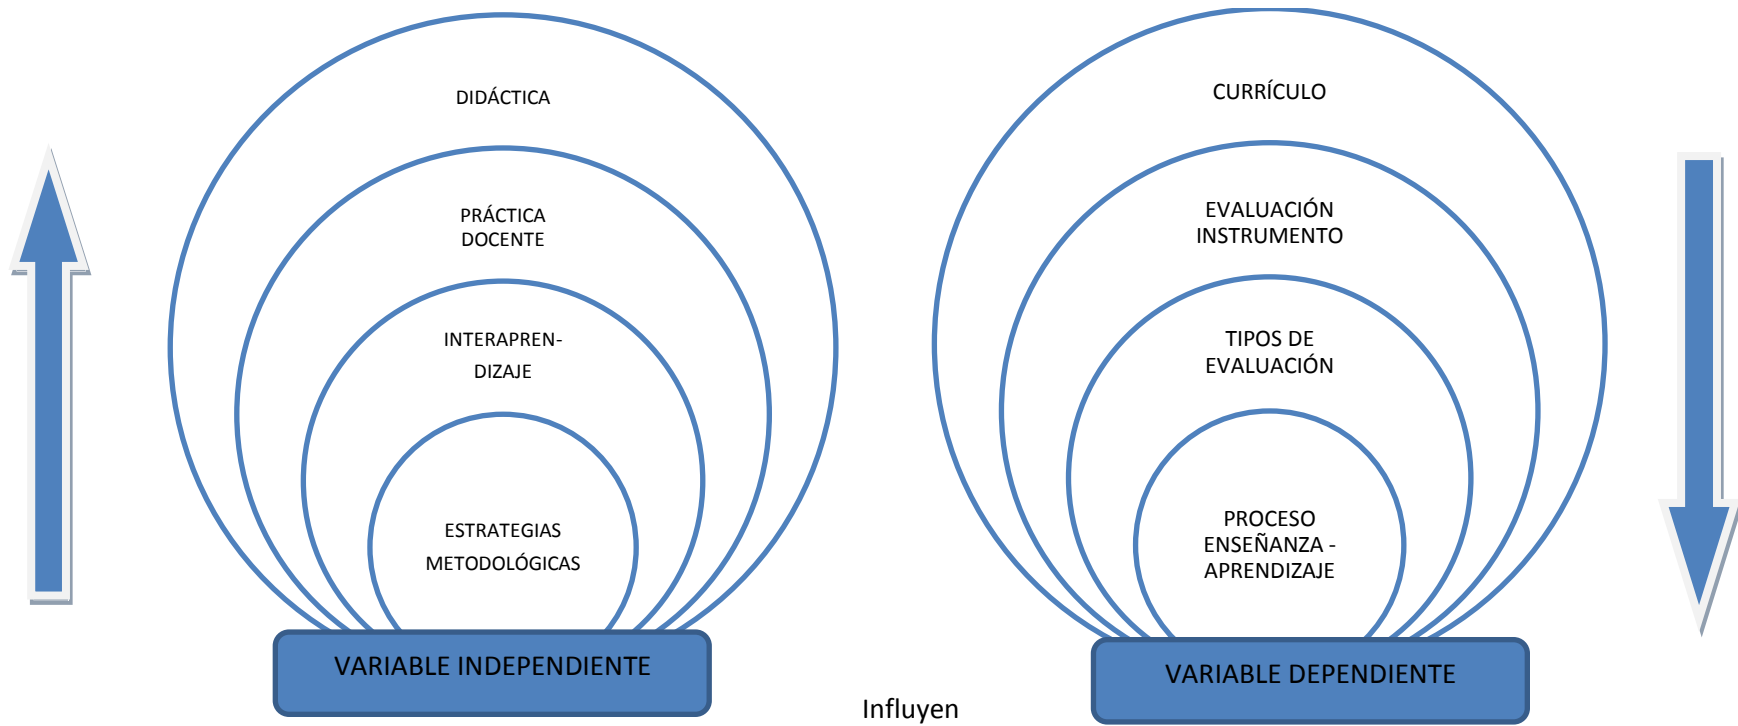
DIDÁCTICA

PRÁCTICA DOCENTE

INTERAPRENDIZAJE

ESTRATEGIAS METODOLÓGICAS

VARIABLE INDEPENDIENTE

CURRÍCULO

EVALUACIÓN INSTRUMENTO

TIPOS DE EVALUACIÓN

PROCESO ENSEÑANZA - APRENDIZAJE

VARIABLE DEPENDIENTE

Influyen